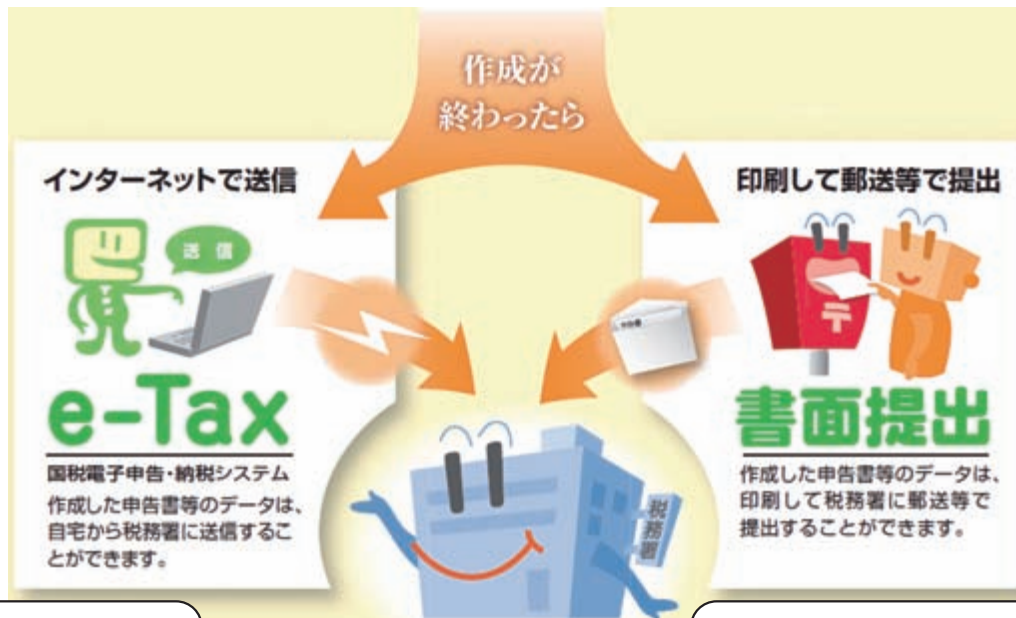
作成が
終わったら

インターネットで送信

送信

e-Tax

国税電子申告・納税システム

作成した申告書等のデータは、自宅から税務署に送信することができます。

印刷して郵送等で提出

書面提出

作成した申告書等のデータは、印刷して税務署に郵送等で提出することができます。

税務署